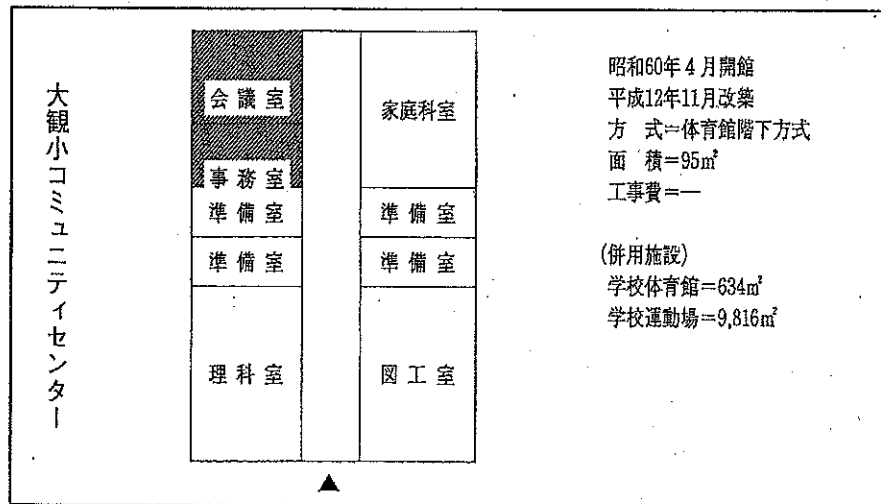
大観小コミュニティセンター

会議室

事務室

準備室

準備室

理科室

家庭科室

準備室

準備室

図工室

昭和60年4月開館
平成12年11月改築
方　式=体育館階下方式
面　積=95㎡
工事費=—

(併用施設)
学校体育館=634㎡
学校運動場=9,816㎡